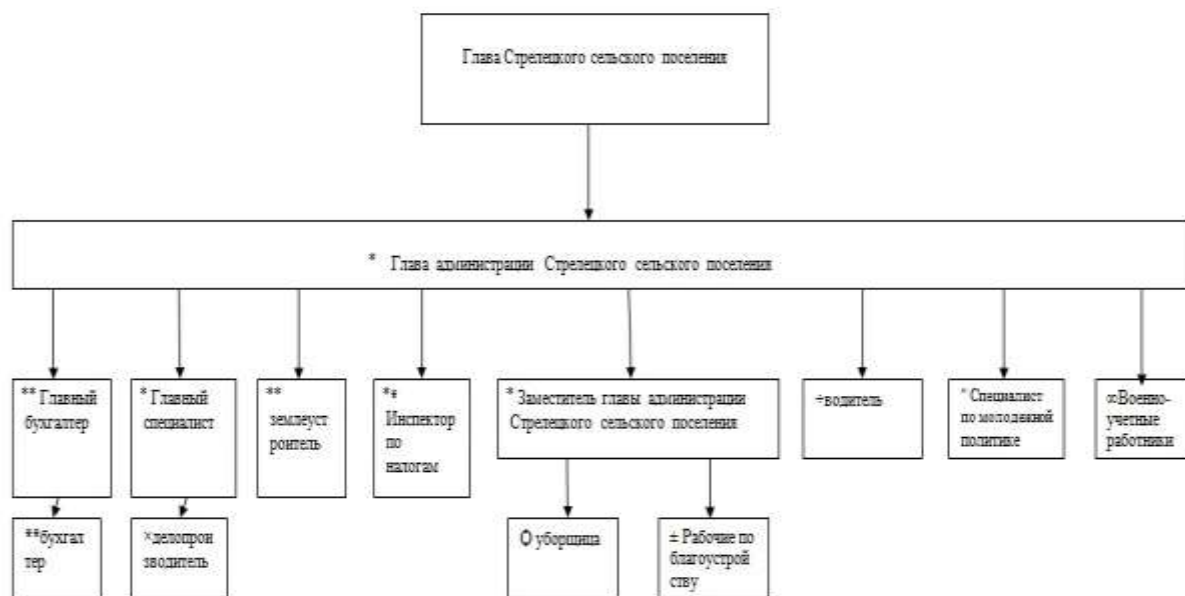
Глава Стрелецкого сельского поселения

* Глава администрации Стрелецкого сельского поселения

** Главный бухгалтер

* Главный специалист

** землеустроитель

*# Инспектор по налогам

* Заместитель главы администрации Стрелецкого сельского поселения

+водитель

* Специалист по молодежной политике

∞Военно-учетные работники

**бухгалтер

×делопроизводитель

О уборщица

± Рабочие по благоустройству